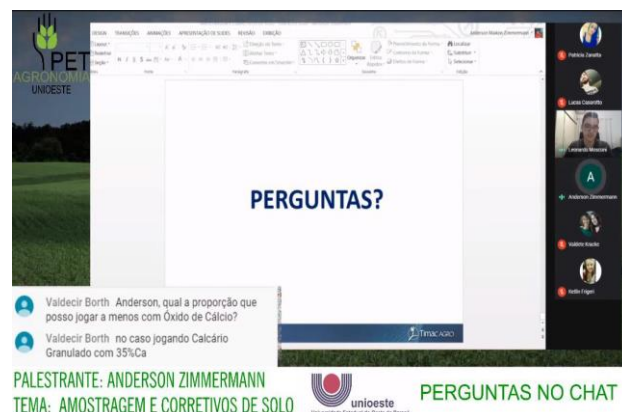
PET
AGRONOMIA
UNIOESTE

DESIGN TRANSIÇÕES ANIMAÇÕES APRESENTAÇÃO DE SLIDES REVISÃO EXIBIÇÃO

Anderson Moacir Zimmermann

PERGUNTAS?

Timac AGRO

Patricia Zanella
Lucas Casonatto
Leonardo Moscioni
A
Anderson Zimmermann
Valdete Kracke
Kellie Engel

Valdecir Borth Anderson, qual a proporção que posso jogar a menos com Óxido de Cálcio?

Valdecir Borth no caso jogando Calcário Granulado com 35%Ca

PALESTRANTE: ANDERSON ZIMMERMANN
TEMA: AMOSTRAGEM E CORRETIVOS DE SOLO

unioeste

PERGUNTAS NO CHAT